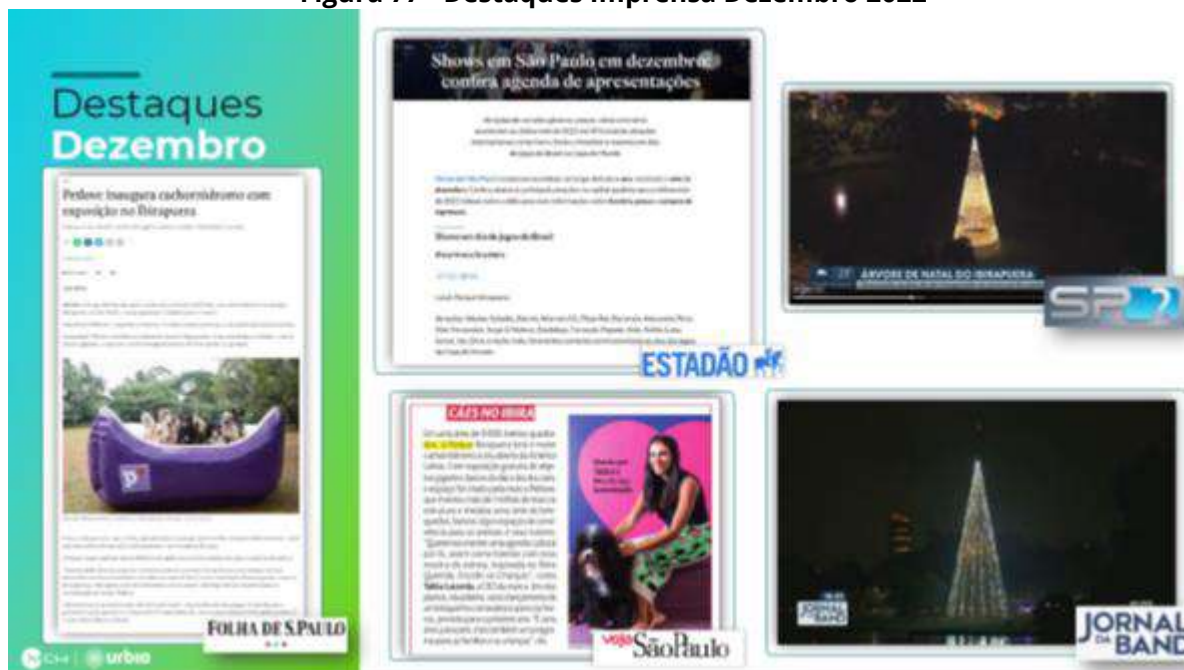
Figura 77 - Destaques Imprensa Dezembro 2022

Destaques Dezembro

Petlove inaugura cachorródromo com exposição no Ibirapuera

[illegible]

FOLHA DE S.PAULO

Shows em São Paulo em dezembro: confira agenda de apresentações

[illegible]

ESTADÃO

ÁRVORE DE NATAL DO IBIRAPUERA

SP2

CÃES NO IBIRA

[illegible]

veja São Paulo

JORNAL DA BAND

JORNAL DA BAND

urbia